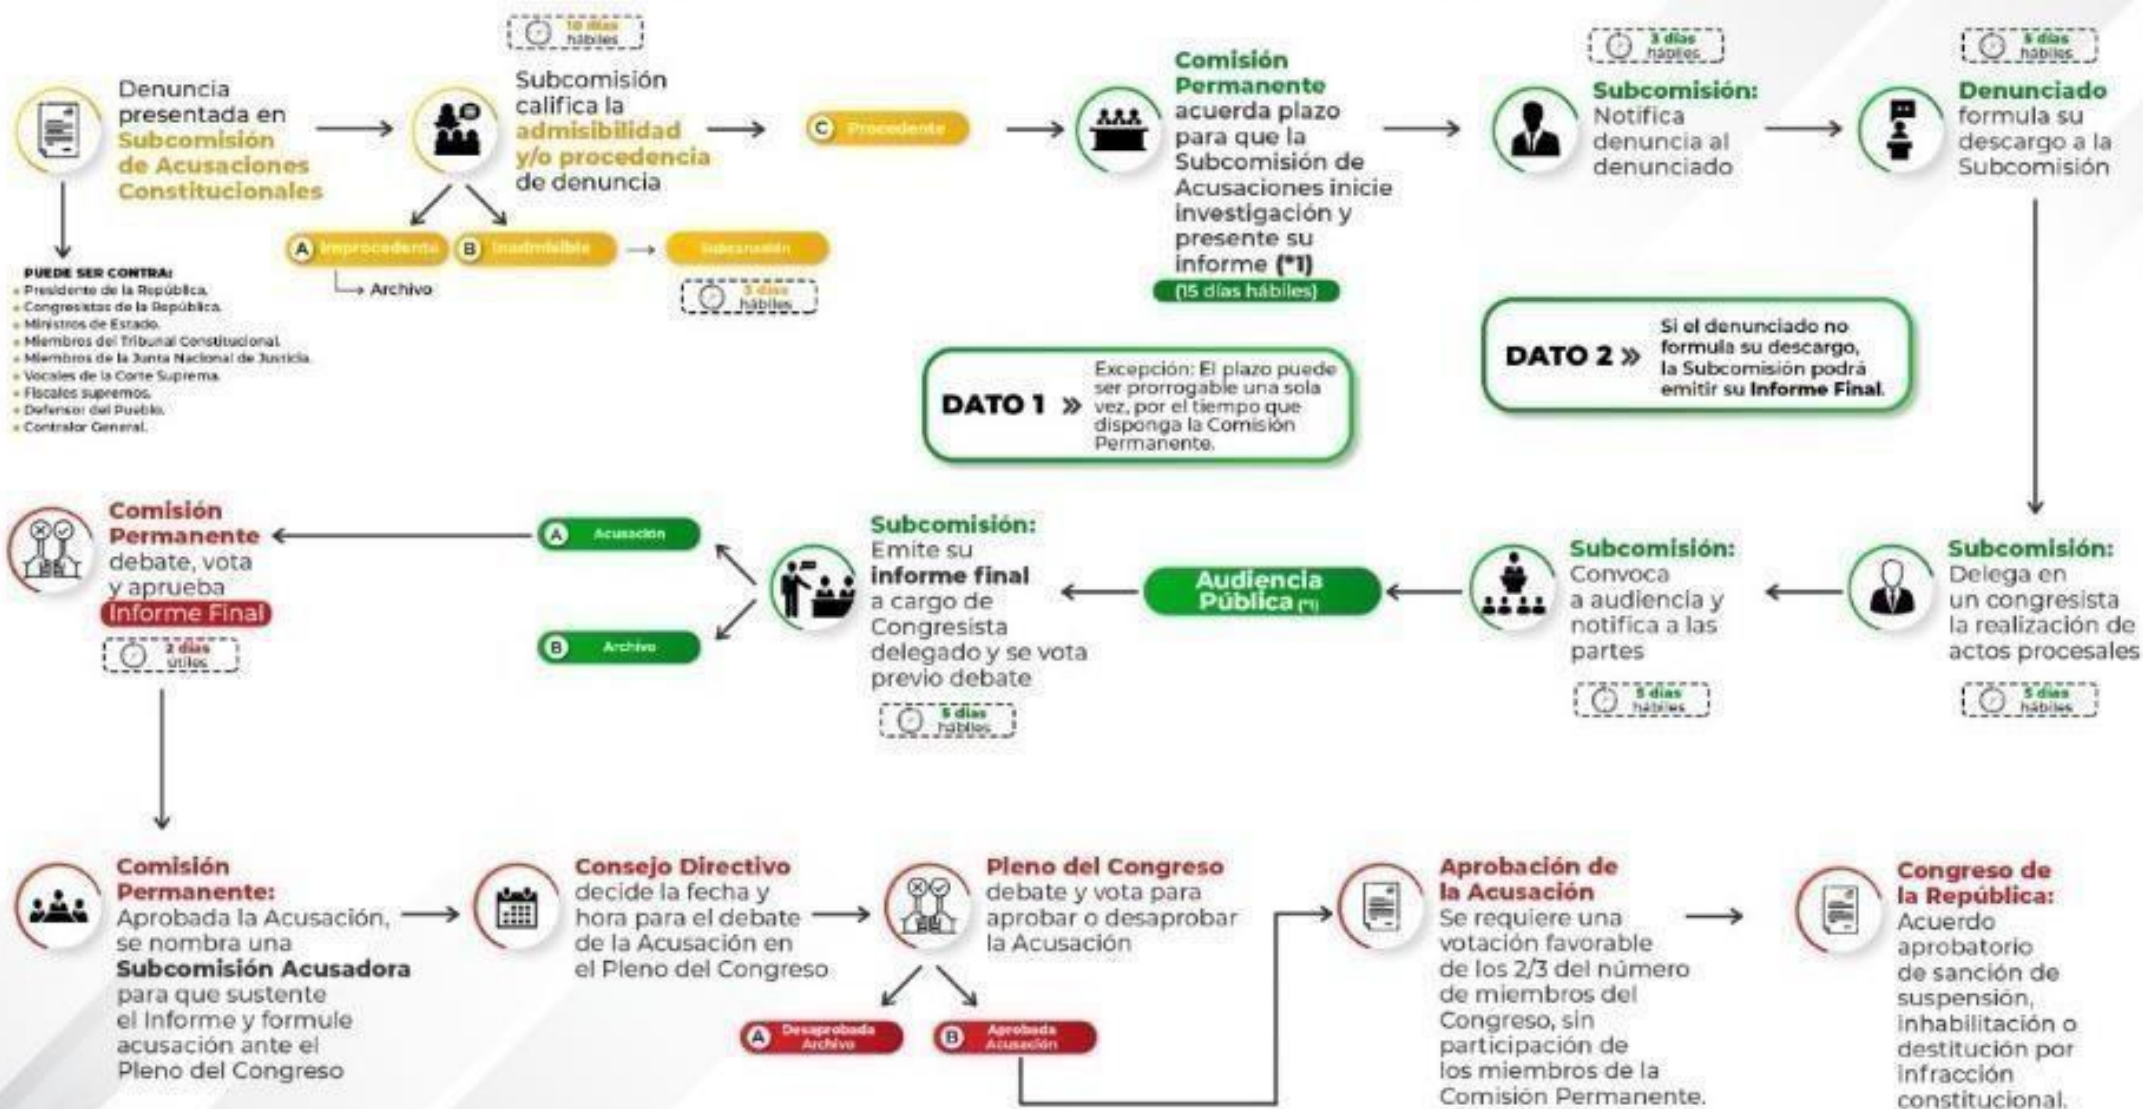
Denuncia presentada en Subcomisión de Acusaciones Constitucionales

PUEDE SER CONTRA:
- Presidente de la República.
- Congresistas de la República.
- Ministros de Estado.
- Miembros del Tribunal Constitucional.
- Miembros de la Junta Nacional de Justicia.
- Vocales de la Corte Suprema.
- Fiscales supremos.
- Defensor del Pueblo.
- Contralor General.

10 días hábiles

Subcomisión califica la admisibilidad y/o procedencia de denuncia

A Improcedente → Archivo
B Inadmisible → Subsanación
3 días hábiles

C Procedente

Comisión Permanente acuerda plazo para que la Subcomisión de Acusaciones inicie investigación y presente su informe (*1)
(15 días hábiles)

DATO 1 » Excepción: El plazo puede ser prorrogable una sola vez, por el tiempo que disponga la Comisión Permanente.

3 días hábiles
Subcomisión: Notifica denuncia al denunciado

5 días hábiles
Denunciado formula su descargo a la Subcomisión

DATO 2 » Si el denunciado no formula su descargo, la Subcomisión podrá emitir su Informe Final.

Subcomisión: Delega en un congresista la realización de actos procesales
5 días hábiles

Subcomisión: Convoca a audiencia y notifica a las partes
5 días hábiles

Audiencia Pública (*1)

Subcomisión: Emite su informe final a cargo de Congresista delegado y se vota previo debate
5 días hábiles

A Acusación
B Archivo

Comisión Permanente debate, vota y aprueba Informe Final
2 días útiles

Comisión Permanente: Aprobada la Acusación, se nombra una Subcomisión Acusadora para que sustente el Informe y formule acusación ante el Pleno del Congreso

Consejo Directivo decide la fecha y hora para el debate de la Acusación en el Pleno del Congreso

Pleno del Congreso debate y vota para aprobar o desaprobar la Acusación

A Desaprobada Archivo
B Aprobada Acusación

Aprobación de la Acusación
Se requiere una votación favorable de los 2/3 del número de miembros del Congreso, sin participación de los miembros de la Comisión Permanente.

Congreso de la República: Acuerdo aprobatorio de sanción de suspensión, inhabilitación o destitución por infracción constitucional.